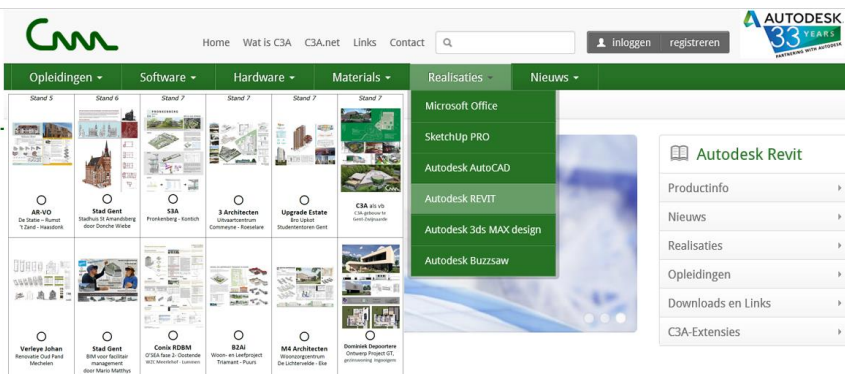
C3A

Home Wat is C3A C3A.net Links Contact

inloggen registreren

AUTODESK 33 YEARS PARTNERING WITH AUTODESK

Opleidingen ▾ Software ▾ Hardware ▾ Materials ▾ Realisaties ▾ Nieuws ▾

Stand 5
AR-VO
De Statie – Rumst
't Zand - Haasdonk

Stand 6
Stad Gent
Stadhuis St Amandsberg
door Donche Wiebe

Stand 7
S3A
Pronkenberg - Kontich

Stand 7
3 Architecten
Univaartcentrum
Commeyne - Roeselare

Stand 7
Upgrade Estate
Bro Upkot
Studententoren Gent

Stand 7
C3A als vb
C3A-gebouw te
Sint-Dalpsasde

Verleye Johan
Renovatie Oud Pand
Mechelen

Stad Gent
BIM voor facilitair
management
door Mario Matthys

Conix RDBM
O'SEA fase 2- Oostende
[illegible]

B2Ai
Woon- en Leefproject
Triamant - Puurs

M4 Architecten
Woonzorgcentrum
De Lichtervelde - Eke

Dominiek Depoortere
Ontwerp Project GT,
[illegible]

Microsoft Office
SketchUp PRO
Autodesk AutoCAD
Autodesk REVIT
Autodesk 3ds MAX design
Autodesk Buzzsaw

Autodesk Revit
Productinfo
Nieuws
Realisaties
Opleidingen
Downloads en Links
C3A-Extensies